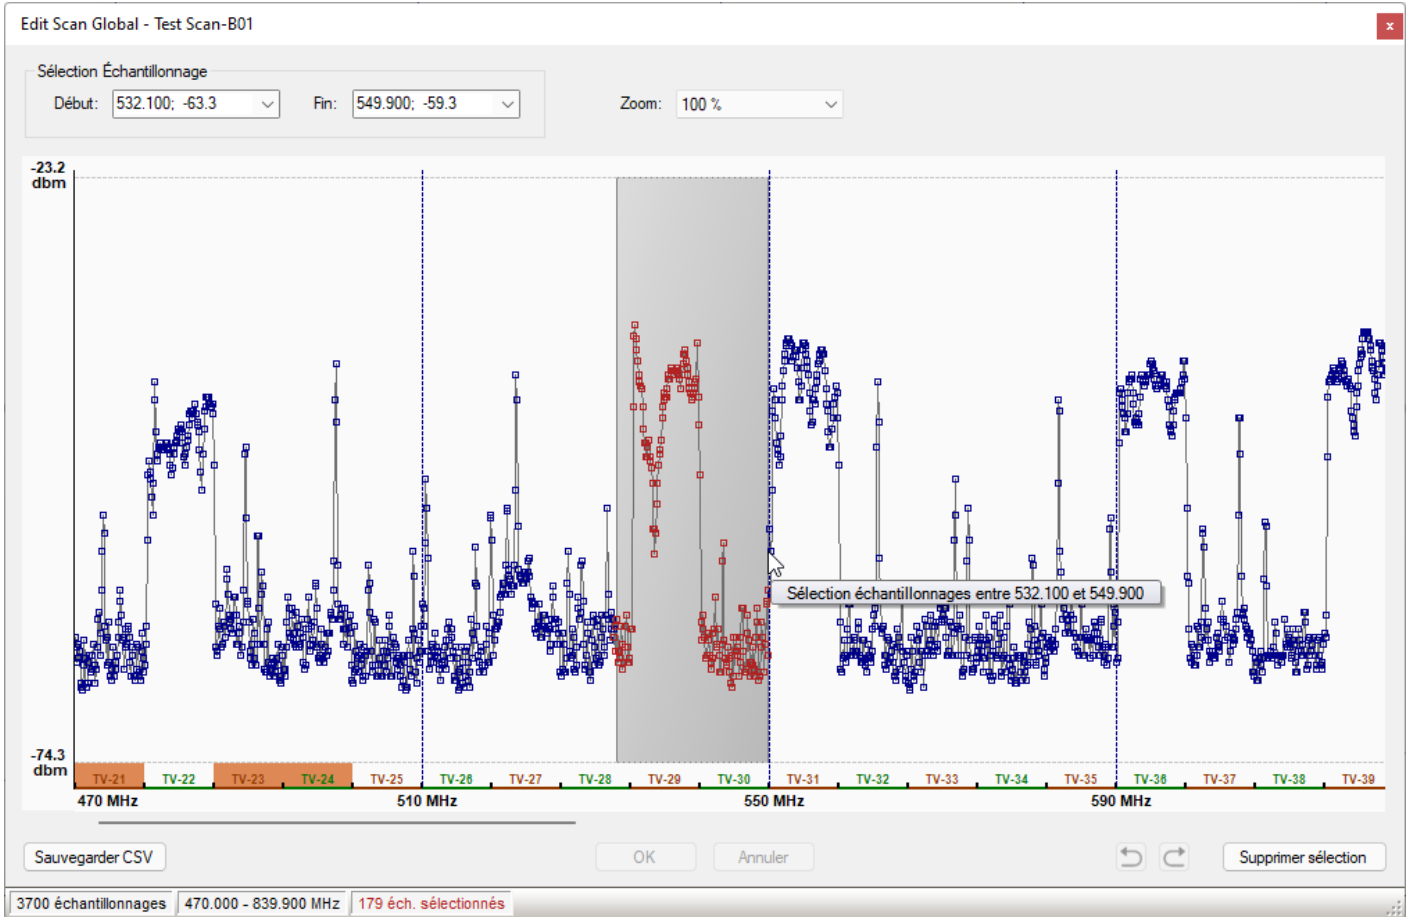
Edit Scan Global - Test Scan-B01

Sélection Échantillonnage

Début: 532.100; -63.3

Fin: 549.900; -59.3

Zoom: 100 %

-23.2 dbm

-74.3 dbm

Sélection échantillonnages entre 532.100 et 549.900

TV-21 TV-22 TV-23 TV-24 TV-25 TV-26 TV-27 TV-28 TV-29 TV-30 TV-31 TV-32 TV-33 TV-34 TV-35 TV-36 TV-37 TV-38 TV-39

470 MHz 510 MHz 550 MHz 590 MHz

Sauvegarder CSV

OK

Annuler

Supprimer sélection

3700 échantillonnages | 470.000 - 839.900 MHz | 179 éch. sélectionnés